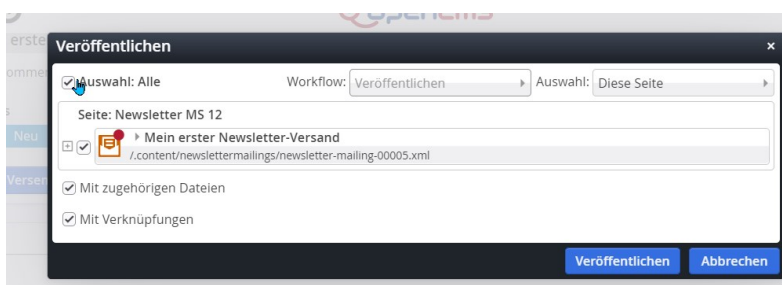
erste
omme
Neu
Versen
Veröffentlichen
×
Auswahl: Alle
Workflow: Veröffentlichen
Auswahl: Diese Seite
Seite: Newsletter MS 12
Mein erster Newsletter-Versand
/.content/newslettermailings/newsletter-mailing-00005.xml
Mit zugehörigen Dateien
Mit Verknüpfungen
Veröffentlichen
Abbrechen